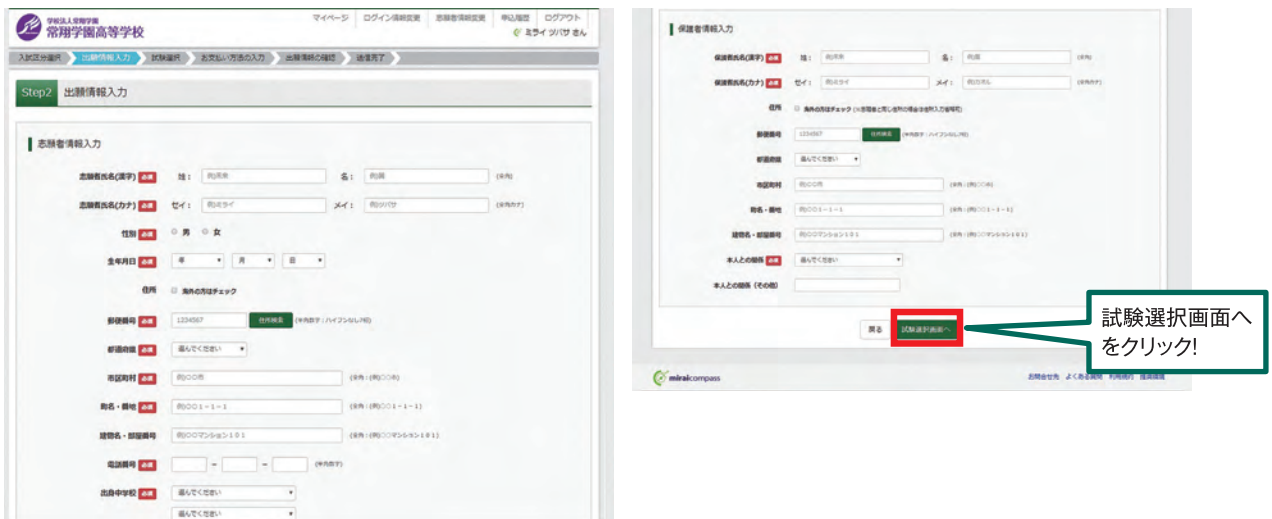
学校法人常翔学園
常翔学園高等学校

マイページ | ログイン情報変更 | 志願者情報変更 | 申込履歴 | ログアウト
ミライ ツバサ さん

入試区分選択 | 出願情報入力 | 試験選択 | お支払い方法の入力 | 出願情報の確認 | 送信完了

Step2 出願情報入力

志願者情報入力

| | | |
|---|---|---|
| 志願者氏名(漢字) 必須 | 姓: 例)未来 名: 例)翼 | (全角) |
| 志願者氏名(カナ) 必須 | セイ: 例)ミライ メイ: 例)ツバサ | (全角カナ) |
| 性別 必須 | ○ 男 ○ 女 | |
| 生年月日 必須 | 年 月 日 | |
| 住所 | □ 海外の方はチェック | |
| 郵便番号 必須 | 1234567 住所検索 | (半角数字:ハイフンなし7桁) |
| 都道府県 必須 | 選んでください | |
| 市区町村 必須 | 例)○○市 | (全角:(例)○○市) |
| 町名・番地 必須 | 例)○○1-1-1 | (全角:(例)○○1-1-1) |
| 建物名・部屋番号 | 例)○○マンション101 | (全角:(例)○○マンション101) |
| 電話番号 必須 | - - | (半角数字) |
| 出身中学校 必須 | 選んでください | |
| | 選んでください | |

保護者情報入力

| | | |
|---|---|---|
| 保護者氏名(漢字) 必須 | 姓: 例)未来 名: 例)翼 | (全角) |
| 保護者氏名(カナ) 必須 | セイ: 例)ミライ メイ: 例)ツバサ | (全角カナ) |
| 住所 | □ 海外の方はチェック (※志願者と同じ住所の場合は住所入力省略可) | |
| 郵便番号 | 1234567 住所検索 | (半角数字:ハイフンなし7桁) |
| 都道府県 | 選んでください | |
| 市区町村 | 例)○○市 | (全角:(例)○○市) |
| 町名・番地 | 例)○○1-1-1 | (全角:(例)○○1-1-1) |
| 建物名・部屋番号 | 例)○○マンション101 | (全角:(例)○○マンション101) |
| 本人との関係 必須 | 選んでください | |
| 本人との関係(その他) | | |

戻る 試験選択画面へ

試験選択画面へをクリック!

miraicompass

お問合せ先 よくある質問 利用規約 推奨環境